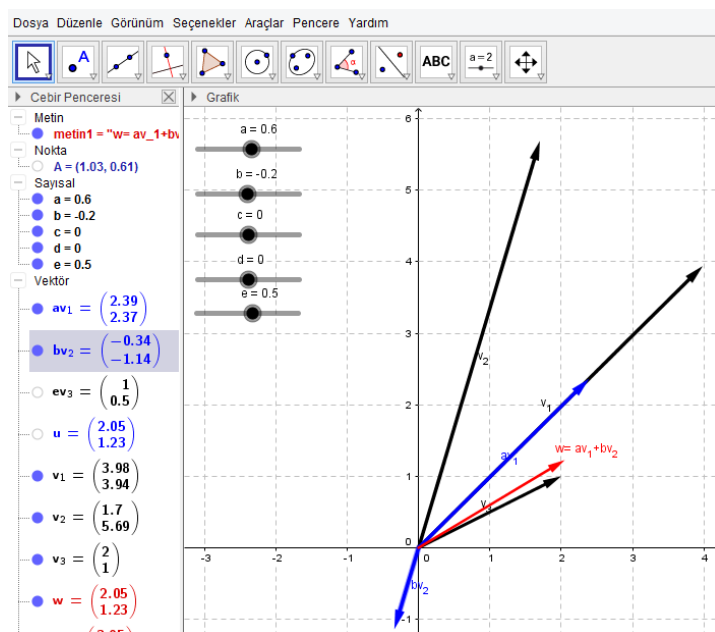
Dosya Düzenle Görünüm Seçenekler Araçlar Pencere Yardım

ABC
a = 2

Cebir Penceresi
Metin
metin1 = "w= av_1+bv
Nokta
A = (1.03, 0.61)
Sayısal
a = 0.6
b = -0.2
c = 0
d = 0
e = 0.5
Vektör
$av_1 = \begin{pmatrix} 2.39 \\ 2.37 \end{pmatrix}$
$bv_2 = \begin{pmatrix} -0.34 \\ -1.14 \end{pmatrix}$
$ev_3 = \begin{pmatrix} 1 \\ 0.5 \end{pmatrix}$
$u = \begin{pmatrix} 2.05 \\ 1.23 \end{pmatrix}$
$v_1 = \begin{pmatrix} 3.98 \\ 3.94 \end{pmatrix}$
$v_2 = \begin{pmatrix} 1.7 \\ 5.69 \end{pmatrix}$
$v_3 = \begin{pmatrix} 2 \\ 1 \end{pmatrix}$
$w = \begin{pmatrix} 2.05 \\ 1.23 \end{pmatrix}$

Grafik
a = 0.6
b = -0.2
c = 0
d = 0
e = 0.5
6
5
4
3
2
1
0
-1
-3
-2
-1
1
2
3
4
$v_2$
$v_1$
$av_1$
$w= av_1+bv_2$
$v_3$
$bv_2$